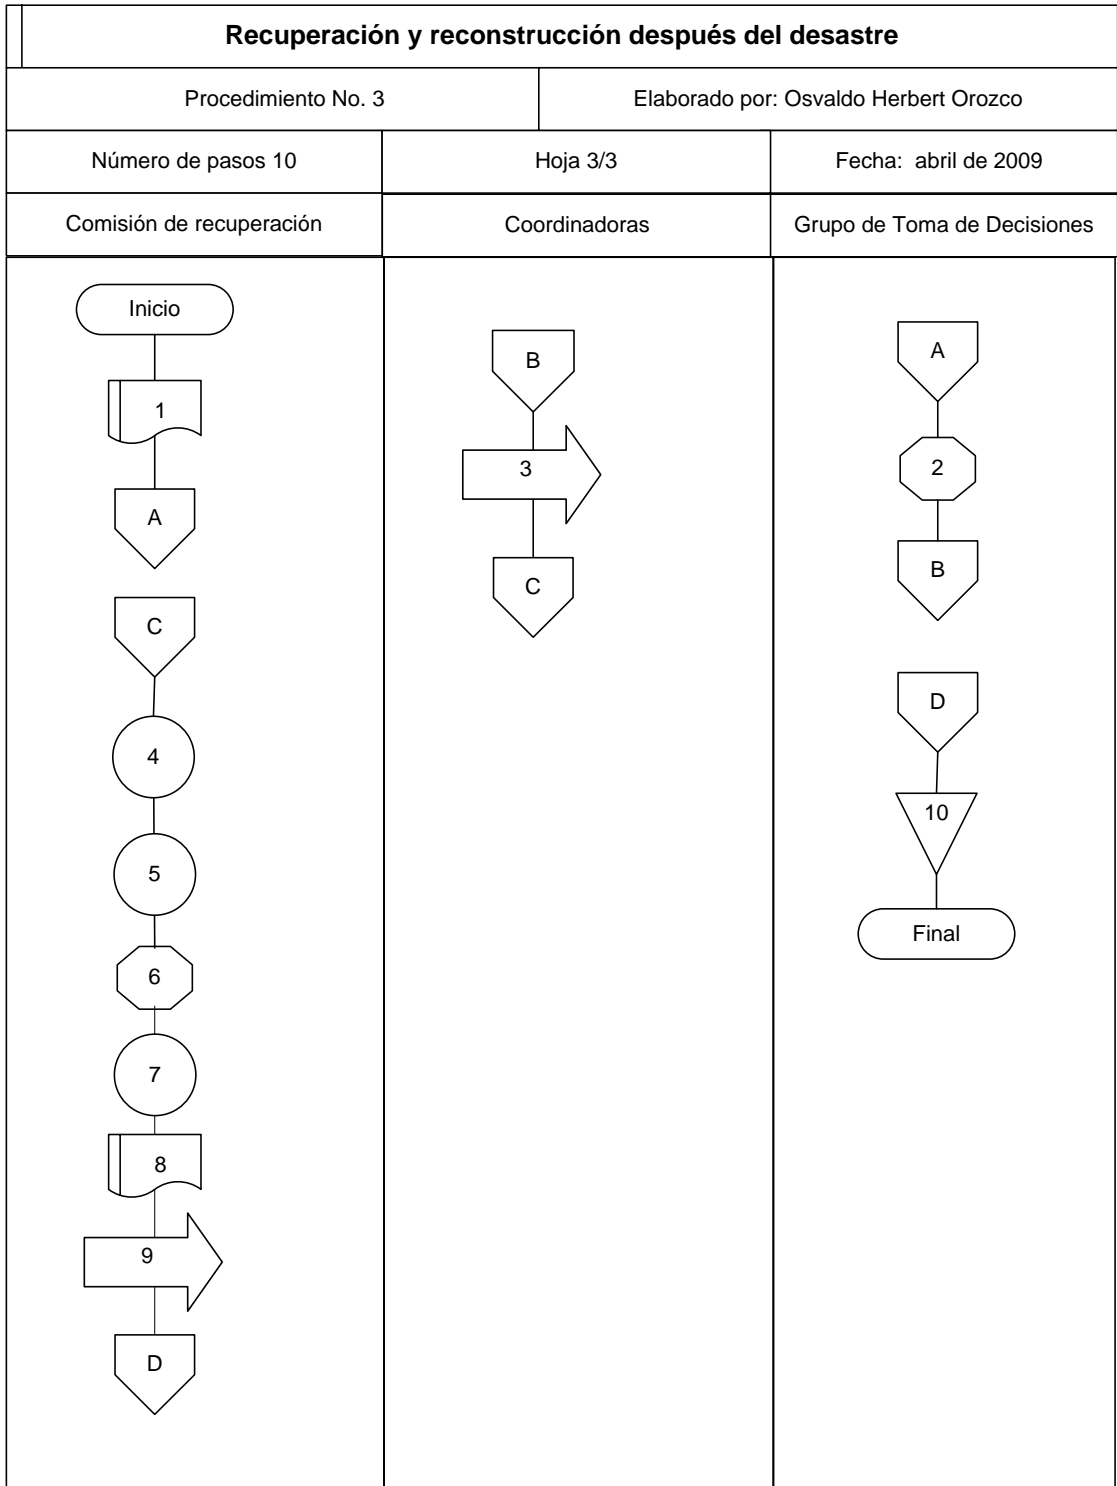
Recuperación y reconstrucción después del desastre

| Procedimiento No. 3 | Elaborado por: Osvaldo Herbert Orozco |
|---|---|

| Número de pasos 10 | Hoja 3/3 | Fecha: abril de 2009 |
|---|---|---|
| Comisión de recuperación | Coordinadoras | Grupo de Toma de Decisiones |

Inicio
1
A
C
4
5
6
7
8
9
D

B
3
C

A
2
B
D
10
Final